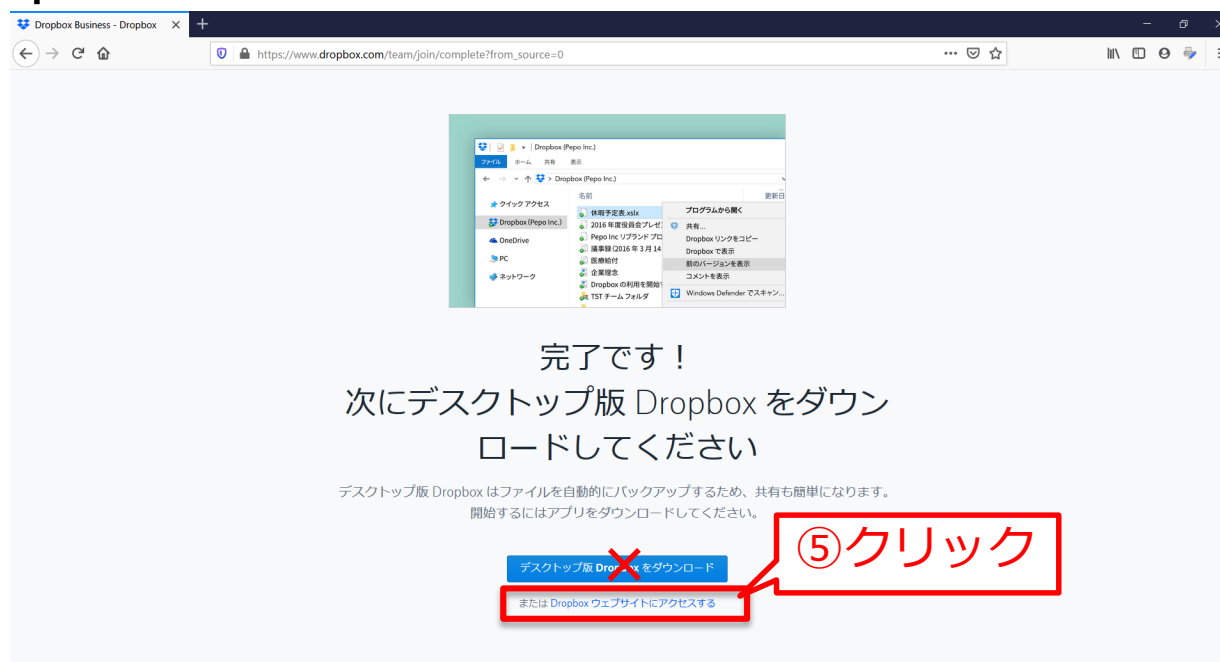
Dropbox Business - Dropbox ×

https://www.dropbox.com/team/join/complete?from_source=0

Dropbox (Pepo Inc.)
ファイル ホーム 共有 表示
Dropbox (Pepo Inc.)
クイック アクセス
Dropbox (Pepo Inc.)
OneDrive
PC
ネットワーク
名前
更新日
休暇予定表.xslx
2016 年度役員会プレゼ
Pepo Inc リブランド プロ
議事録 (2016 年 3 月 14
医療給付
企業理念
Dropbox の利用を開始
TST チーム フォルダ
プログラムから開く
共有...
Dropbox リンクをコピー
Dropbox で表示
前のバージョンを表示
コメントを表示
Windows Defender でスキャン...

完了です！
次にデスクトップ版 Dropbox をダウンロードしてください

デスクトップ版 Dropbox はファイルを自動的にバックアップするため、共有も簡単になります。
開始するにはアプリをダウンロードしてください。

デスクトップ版 Dropbox をダウンロード

⑤クリック

または Dropbox ウェブサイトにアクセスする